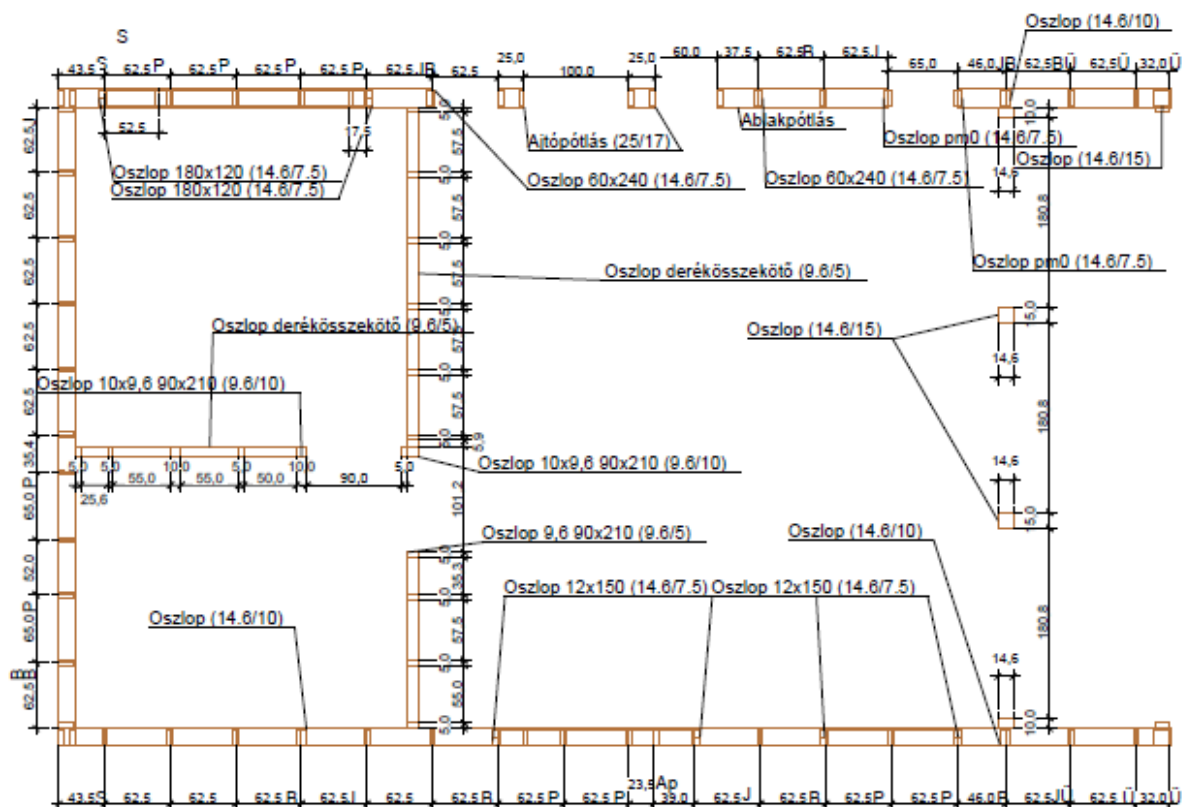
S

43,5 S 62,5 P 62,5 P 62,5 P 62,5 P 62,5 JB 62,5 25,0 100,0 25,0 60,0 37,5 62,5 B 62,5 J 65,0 46,0 JB 62,5 BÜ 62,5 Ü 32,0 Ü

Oszlop (14.6/10)

52,5

17,5

Ajtópótlás (25/17)

Ablakpótlás

Oszlop pm0 (14.6/7.5)

Oszlop (14.6/15)

Oszlop 180x120 (14.6/7.5)
Oszlop 180x120 (14.6/7.5)

Oszlop 60x240 (14.6/7.5)

Oszlop 60x240 (14.6/7.5)

14,6

10,0

180,8

Oszlop pm0 (14.6/7.5)

Oszlop derékösszekötő (9.6/5)

Oszlop derékösszekötő (9.6/5)

Oszlop (14.6/15)

5,0

14,6

Oszlop 10x9,6 90x210 (9.6/10)

62,5 62,5 62,5 62,5 62,5 35,4

5,0 57,5 5,0 57,5 5,0 57,5 5,0 57,5 5,0 57,5 5,0 5,9

5,0 5,0 55,0 10,0 55,0 5,0 50,0 10,0 90,0 5,0

25,6

Oszlop 10x9,6 90x210 (9.6/10)

180,8

14,6

5,0

101,2

Oszlop 9,6 90x210 (9.6/5)

Oszlop (14.6/10)

65,0 P 52,0 65,0 P 62,5 B B

5,0 35,3 5,0 57,5 5,0 55,0 5,0

Oszlop 12x150 (14.6/7.5) Oszlop 12x150 (14.6/7.5)

Oszlop (14.6/10)

180,8

14,6

10,0

23,5 Ap

43,5 S 62,5 62,5 62,5 B 62,5 J 62,5 62,5 B 62,5 P 62,5 P 39,0 62,5 J 62,5 B 62,5 P 62,5 P 46,0 B 62,5 JÜ 62,5 Ü 32,0 Ü